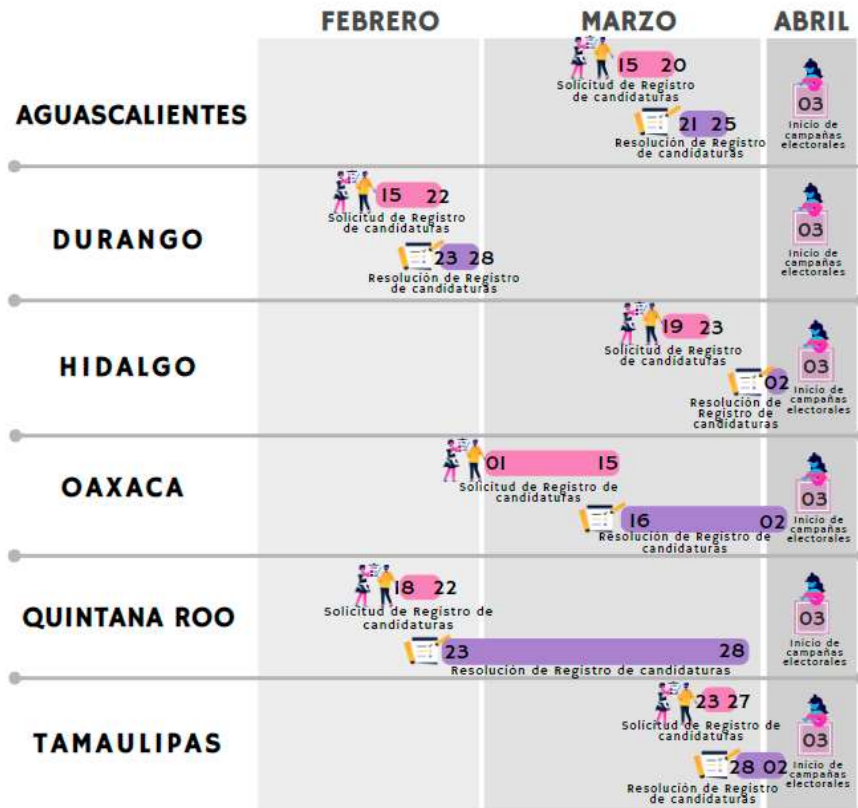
FEBRERO MARZO ABRIL

AGUASCALIENTES

15 20
Solicitud de Registro de candidaturas

21 25
Resolución de Registro de candidaturas

03
Inicio de campañas electorales

DURANGO

15 22
Solicitud de Registro de candidaturas

23 28
Resolución de Registro de candidaturas

03
Inicio de campañas electorales

HIDALGO

19 23
Solicitud de Registro de candidaturas

02
Resolución de Registro de candidaturas

03
Inicio de campañas electorales

OAXACA

01 15
Solicitud de Registro de candidaturas

16 02
Resolución de Registro de candidaturas

03
Inicio de campañas electorales

QUINTANA ROO

18 22
Solicitud de Registro de candidaturas

23 28
Resolución de Registro de candidaturas

03
Inicio de campañas electorales

TAMAULIPAS

23 27
Solicitud de Registro de candidaturas

28 02
Resolución de Registro de candidaturas

03
Inicio de campañas electorales